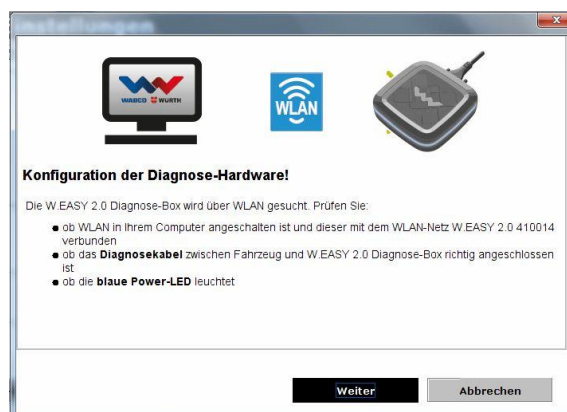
Einstellungen

WABCO WÜRTH

WLAN

Konfiguration der Diagnose-Hardware!

Die W.EASY 2.0 Diagnose-Box wird über WLAN gesucht. Prüfen Sie:

- ob WLAN in Ihrem Computer angeschalten ist und dieser mit dem WLAN-Netz W.EASY 2.0 410014 verbunden
- ob das **Diagnosekabel** zwischen Fahrzeug und W.EASY 2.0 Diagnose-Box richtig angeschlossen ist
- ob die **blaue Power-LED** leuchtet

Weiter

Abbrechen